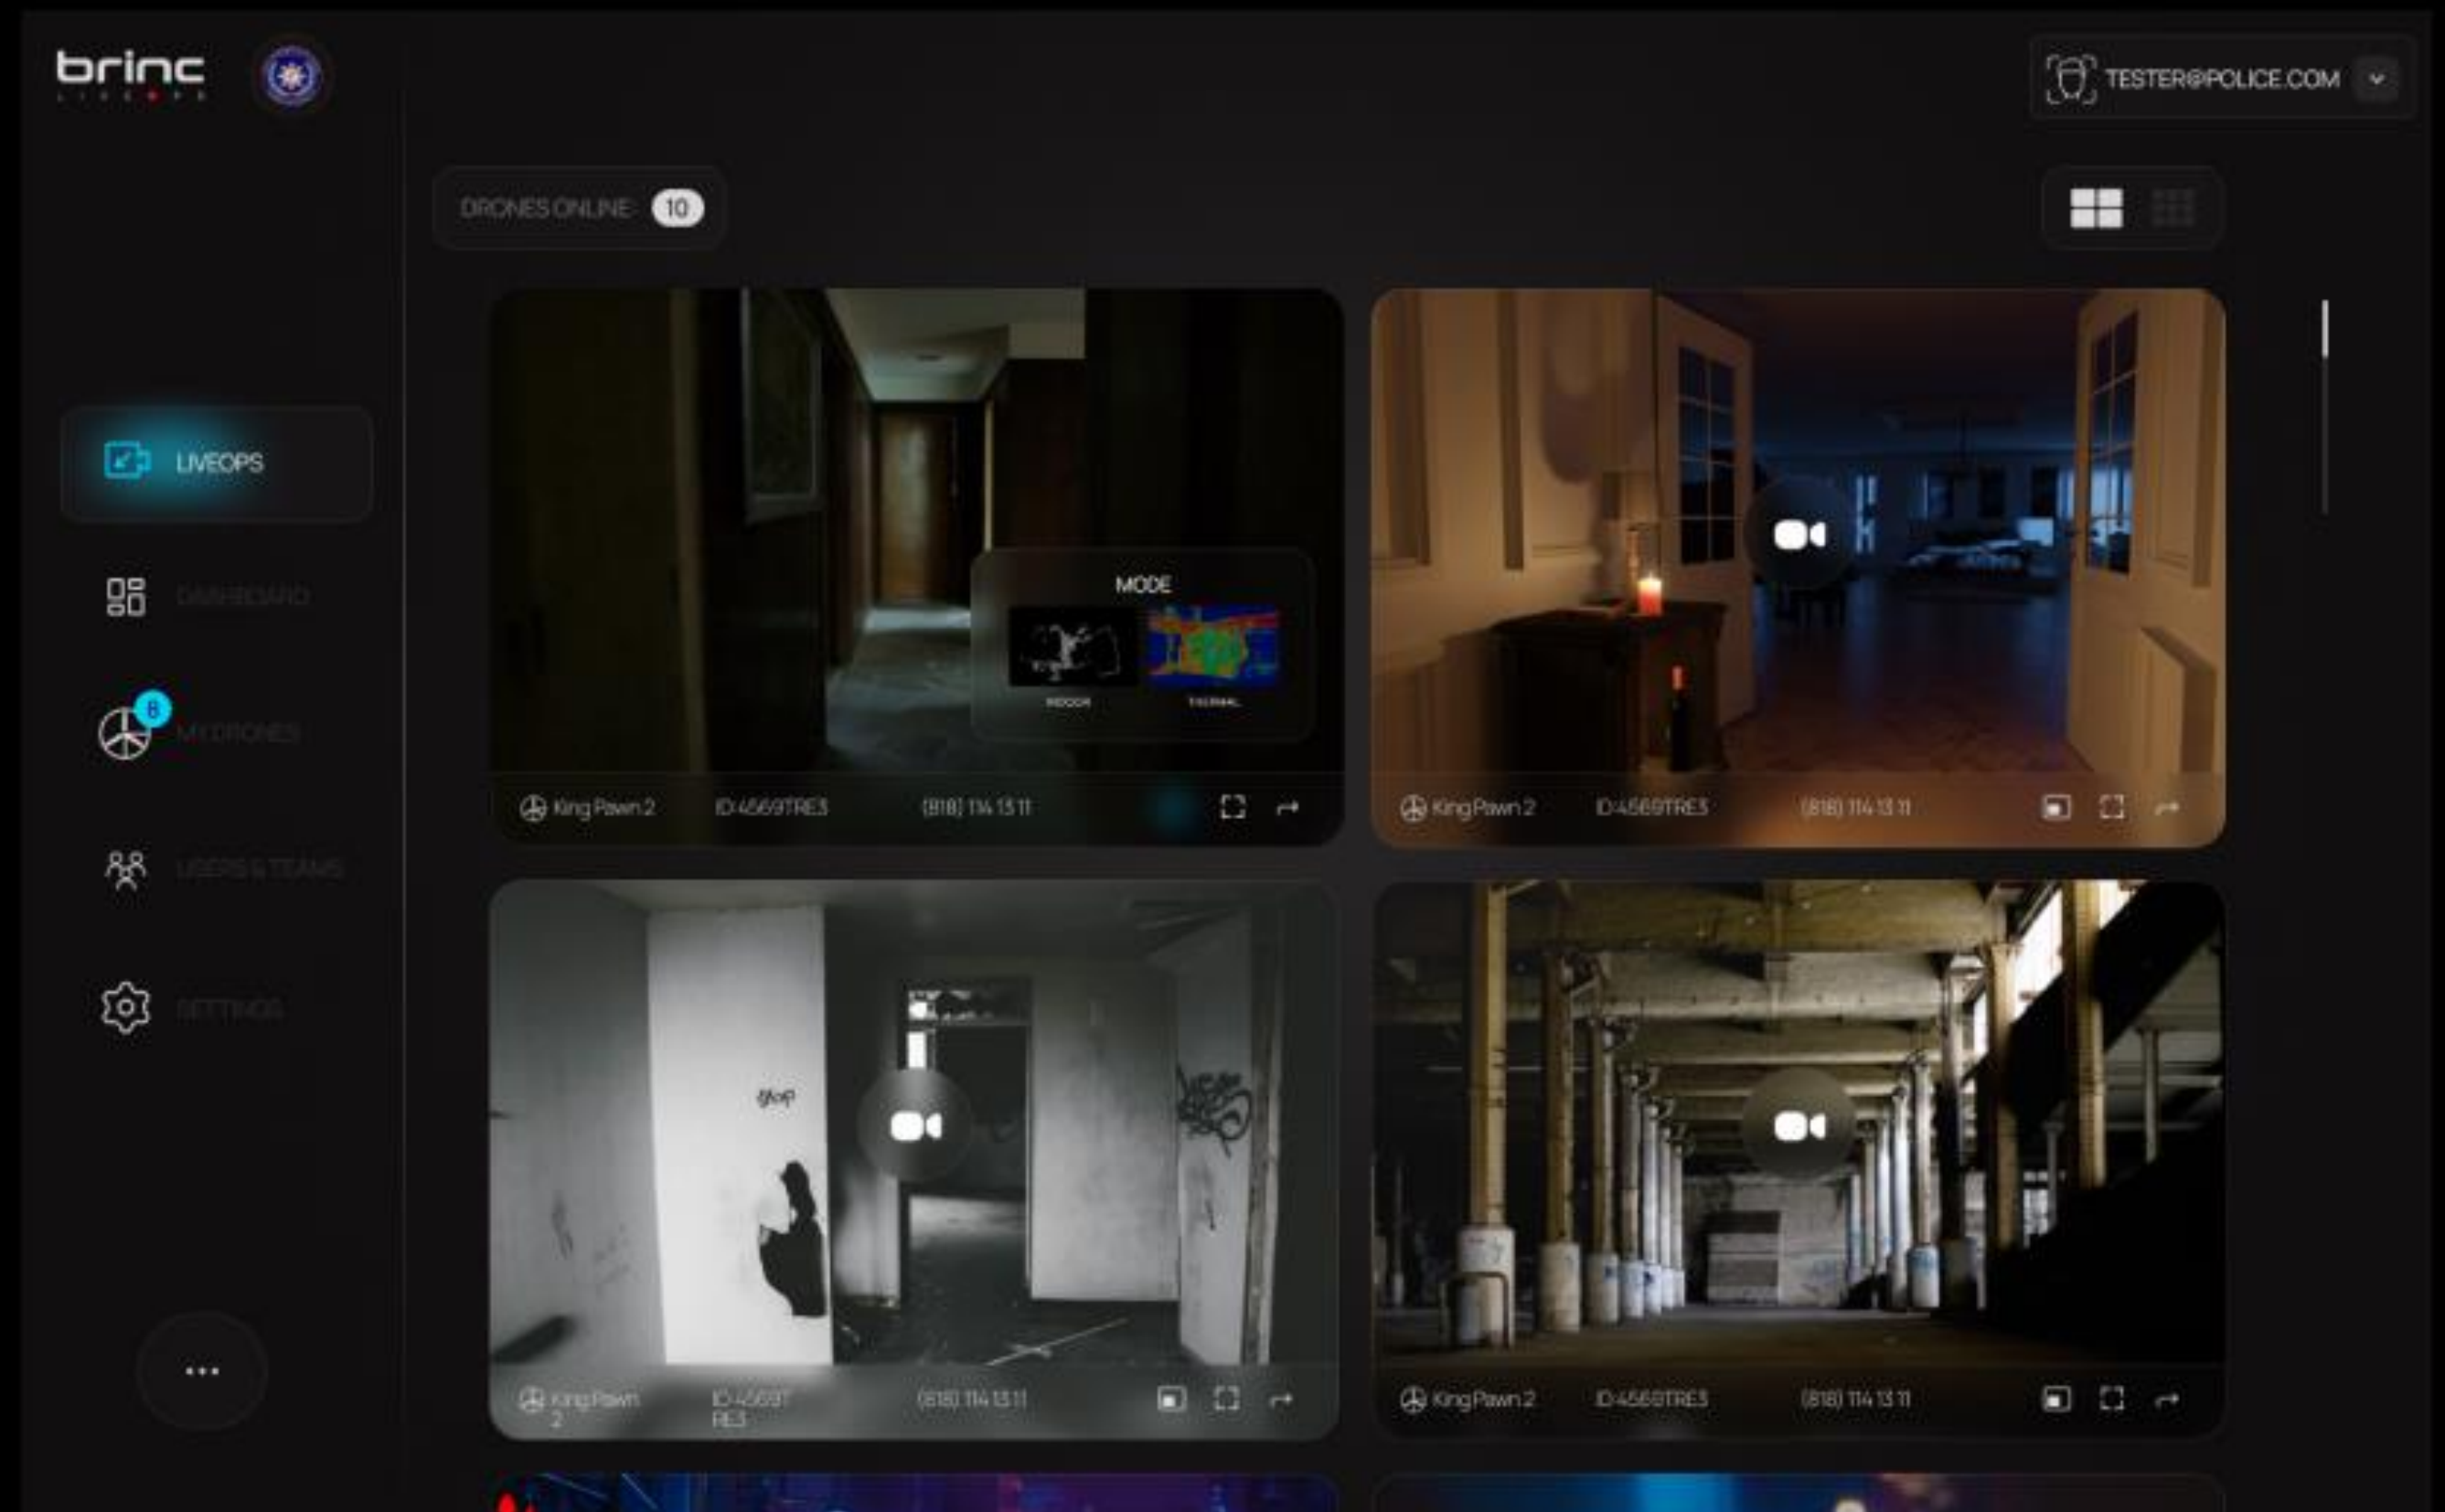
brinc

TESTER@POLICE.COM

DRONES ONLINE 10

LIVEOPS

DASHBOARD

6

MY DRONES

USERS & TEAMS

SETTINGS

...

MODE

INDOOR

THERMAL

King Pawn 2 ID:4569TRE3 (818) 114 13 11

King Pawn 2 ID:4569TRE3 (818) 114 13 11

King Pawn 2 ID:4569TRE3 (818) 114 13 11

King Pawn 2 ID:4569TRE3 (818) 114 13 11